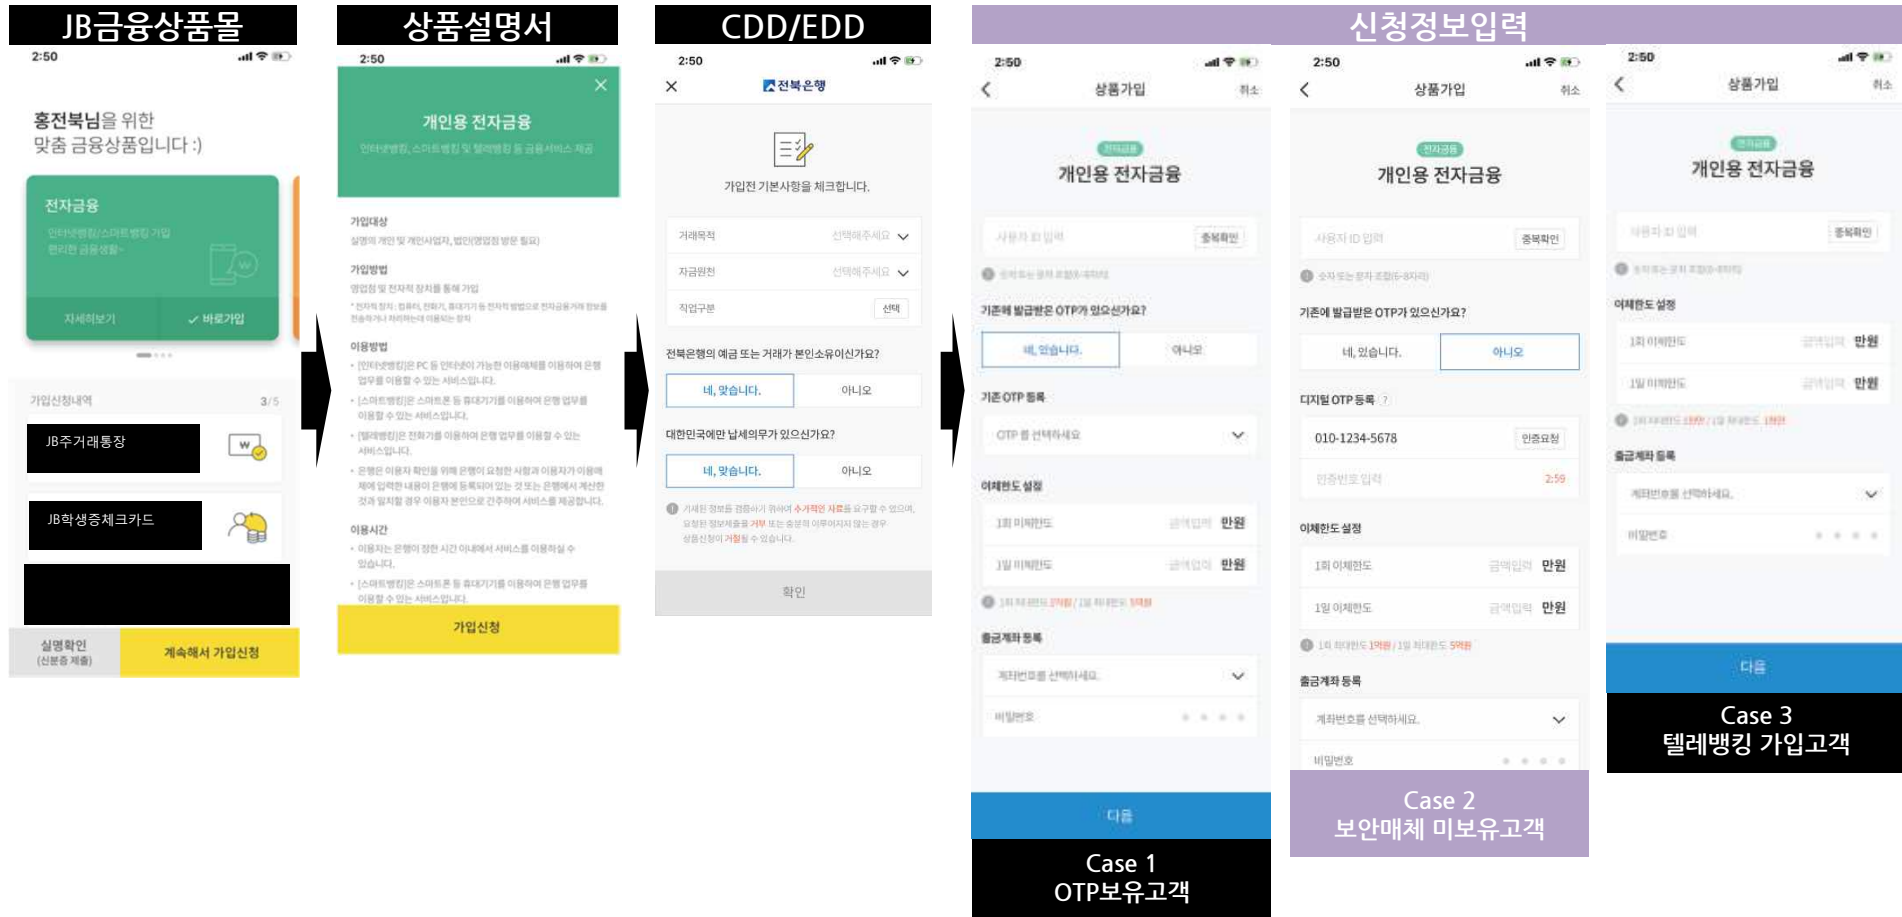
JB금융상품몰

2:50

홍전북님을 위한 맞춤 금융상품입니다 :)

전자금융

인터넷뱅킹/스마트뱅킹 가입 편리한 금융생활~

자세히보기

✓ 바로가입

가입신청내역 3/5

JB주거래통장

JB학생증체크카드

실명확인 (신분증 제출)

계속해서 가입신청

상품설명서

2:50

개인용 전자금융

인터넷뱅킹, 스마트뱅킹 및 텔레뱅킹 등 금융서비스 제공

가입대상

가입방법

이용방법

이용시간

가입신청

CDD/EDD

2:50

전북은행

가입전 기본사항을 체크합니다.

거래목적 선택해주세요

자금원천 선택해주세요

직업구분 선택

전북은행의 예금 또는 거래가 본인소유이신가요?

네, 맞습니다. 아니오

대한민국에만 납세의무가 있으신가요?

네, 맞습니다. 아니오

확인

신청정보입력

2:50

상품가입 취소

전자금융

개인용 전자금융

사용자 ID 입력 중복확인

기존에 발급받은 OTP가 있으신가요?

네, 있습니다. 아니오

기존 OTP 등록

OTP 를 선택하세요

이체한도 설정

1회 이체한도 금액입력 만원

1일 이체한도 금액입력 만원

출금계좌 등록

계좌번호를 선택하세요.

비밀번호

다음

Case 1
OTP보유고객

2:50

상품가입 취소

전자금융

개인용 전자금융

사용자 ID 입력 중복확인

기존에 발급받은 OTP가 있으신가요?

네, 있습니다. 아니오

디지털 OTP 등록

010-1234-5678 인증요청

인증번호 입력 2:59

이체한도 설정

1회 이체한도 금액입력 만원

1일 이체한도 금액입력 만원

출금계좌 등록

계좌번호를 선택하세요.

비밀번호

Case 2
보안매체 미보유고객

2:50

상품가입 취소

전자금융

개인용 전자금융

사용자 ID 입력 중복확인

이체한도 설정

1회 이체한도 금액입력 만원

1일 이체한도 금액입력 만원

출금계좌 등록

계좌번호를 선택하세요.

비밀번호

다음

Case 3
텔레뱅킹 가입고객